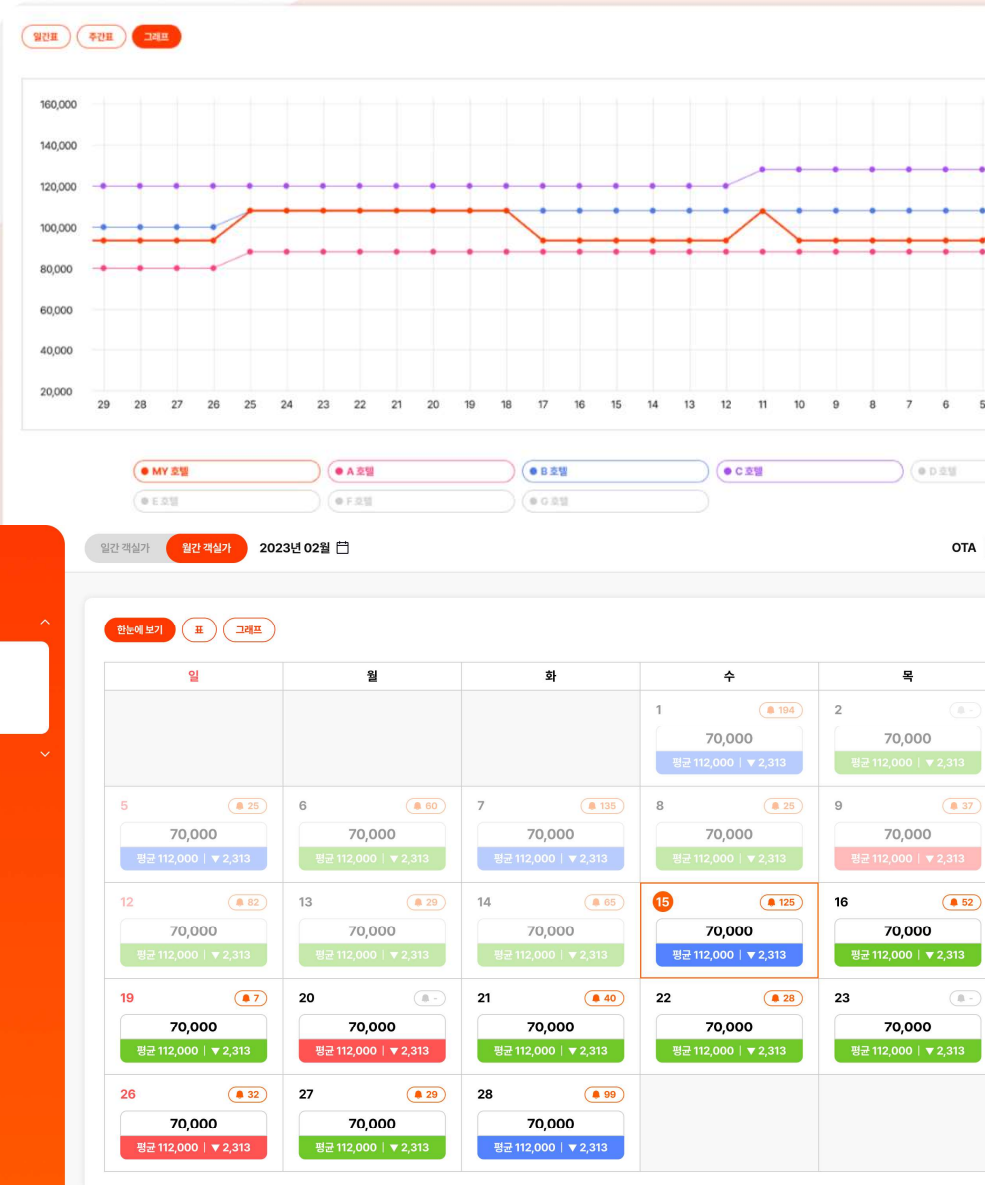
일간표 주간표 그래프

160,000
140,000
120,000
100,000
80,000
60,000
40,000
20,000

29 28 27 26 25 24 23 22 21 20 19 18 17 16 15 14 13 12 11 10 9 8 7 6 5

MY 호텔 A 호텔 B 호텔 C 호텔 D 호텔
E 호텔 F 호텔 G 호텔

일간 객실가 월간 객실가 2023년 02월 OTA

한눈에 보기 표 그래프

| 일 | 월 | 화 | 수 | 목 |
|---|---|---|---|---|
| | | | 1 194 70,000 평균 112,000 \| ▼2,313 | 2 - 70,000 평균 112,000 \| ▼2,313 |
| 5 25 70,000 평균 112,000 \| ▼2,313 | 6 60 70,000 평균 112,000 \| ▼2,313 | 7 135 70,000 평균 112,000 \| ▼2,313 | 8 25 70,000 평균 112,000 \| ▼2,313 | 9 37 70,000 평균 112,000 \| ▼2,313 |
| 12 62 70,000 평균 112,000 \| ▼2,313 | 13 29 70,000 평균 112,000 \| ▼2,313 | 14 65 70,000 평균 112,000 \| ▼2,313 | 15 125 70,000 평균 112,000 \| ▼2,313 | 16 52 70,000 평균 112,000 \| ▼2,313 |
| 19 7 70,000 평균 112,000 \| ▼2,313 | 20 - 70,000 평균 112,000 \| ▼2,313 | 21 40 70,000 평균 112,000 \| ▼2,313 | 22 28 70,000 평균 112,000 \| ▼2,313 | 23 - 70,000 평균 112,000 \| ▼2,313 |
| 26 32 70,000 평균 112,000 \| ▼2,313 | 27 29 70,000 평균 112,000 \| ▼2,313 | 28 99 70,000 평균 112,000 \| ▼2,313 | | |